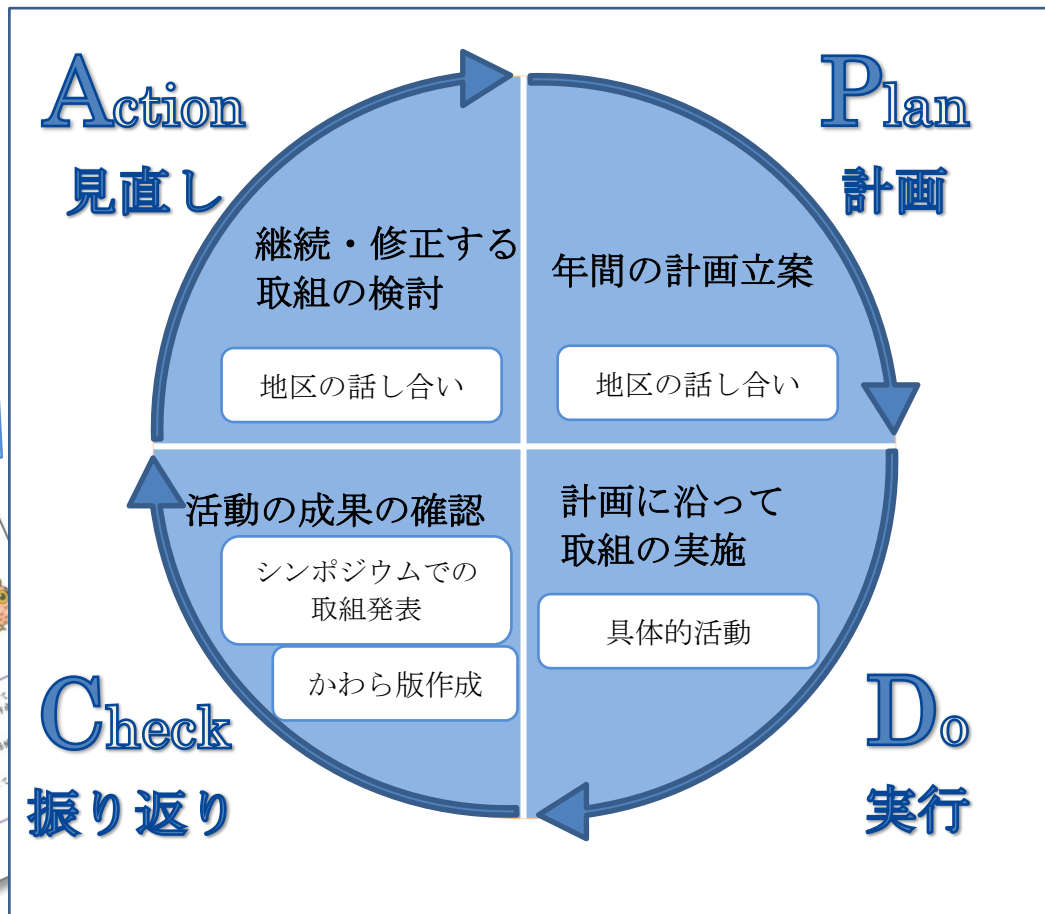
Action
見直し

Plan
計画

継続・修正する取組の検討

地区の話し合い

年間の計画立案

地区の話し合い

活動の成果の確認

シンポジウムでの取組発表

かわら版作成

計画に沿って取組の実施

具体的活動

Check
振り返り

Do
実行